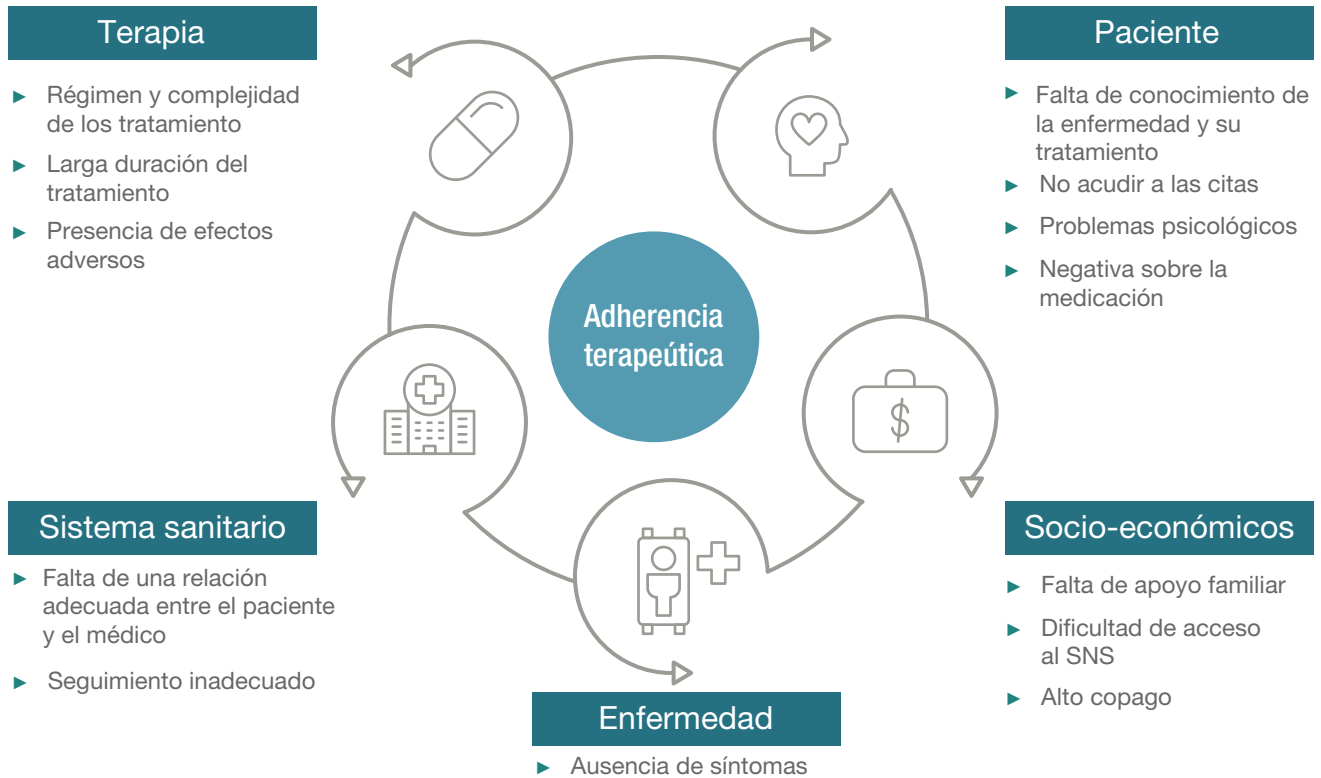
Terapia

► Régimen y complejidad de los tratamiento
► Larga duración del tratamiento
► Presencia de efectos adversos

Paciente

► Falta de conocimiento de la enfermedad y su tratamiento
► No acudir a las citas
► Problemas psicológicos
► Negativa sobre la medicación

Adherencia terapeútica

$

Sistema sanitario

► Falta de una relación adecuada entre el paciente y el médico
► Seguimiento inadecuado

Socio-económicos

► Falta de apoyo familiar
► Dificultad de acceso al SNS
► Alto copago

Enfermedad

► Ausencia de síntomas